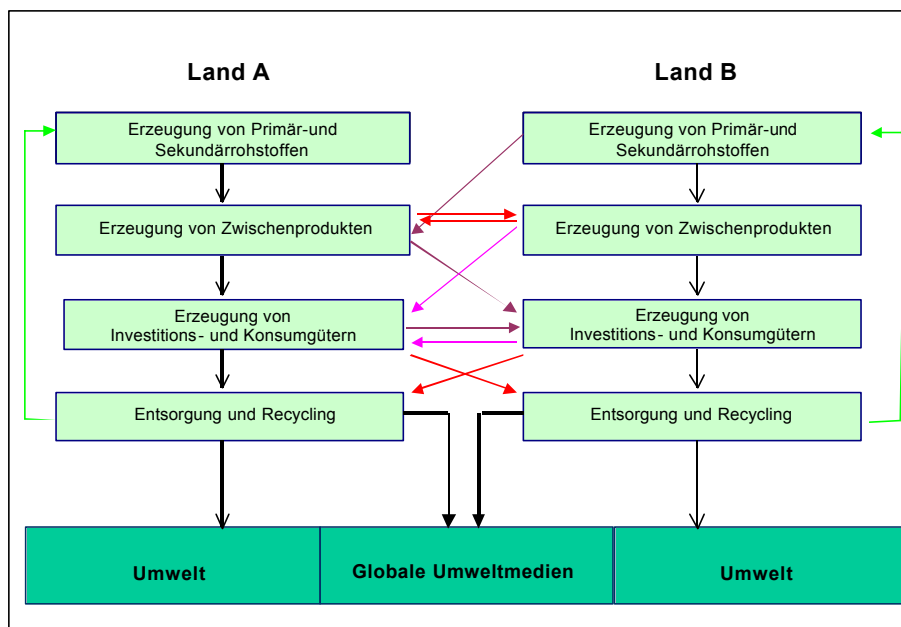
Land A

Land B

Erzeugung von Primär-und Sekundärrohstoffen

Erzeugung von Primär-und Sekundärrohstoffen

Erzeugung von Zwischenprodukten

Erzeugung von Zwischenprodukten

Erzeugung von Investitions- und Konsumgütern

Erzeugung von Investitions- und Konsumgütern

Entsorgung und Recycling

Entsorgung und Recycling

Umwelt

Globale Umweltmedien

Umwelt